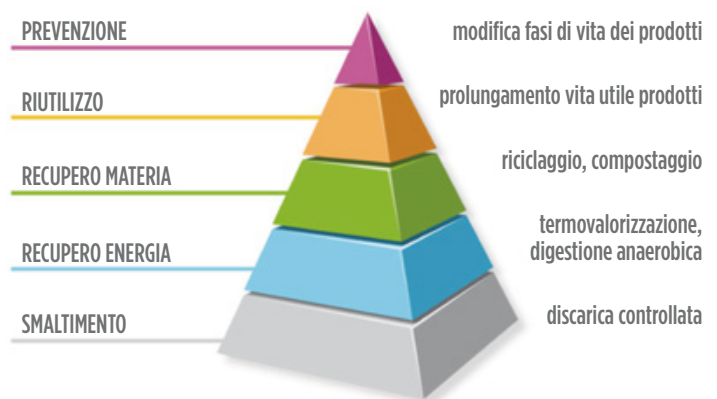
PREVENZIONE
modifica fasi di vita dei prodotti

RIUTILIZZO
prolungamento vita utile prodotti

RECUPERO MATERIA
riciclaggio, compostaggio

RECUPERO ENERGIA
termovalorizzazione, digestione anaerobica

SMALTIMENTO
discarica controllata